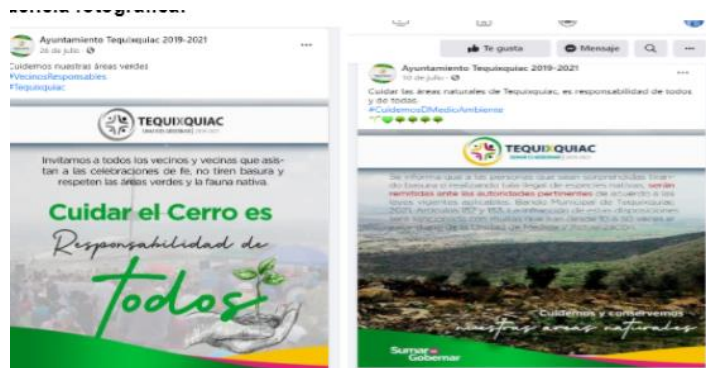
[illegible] fotográfica:

Ayuntamiento Tequixquiac 2019-2021
26 de julio · 

Cuidemos nuestras áreas verdes
#VecinosResponsables
#Tequixquiac

TEQUIXQUIAC

Invitamos a todos los vecinos y vecinas que asistan a las celebraciones de fe, no tiren basura y respeten las áreas verdes y la fauna nativa.

Cuidar el Cerro es
Responsabilidad de
todos

Te gusta
Mensaje

Ayuntamiento Tequixquiac 2019-2021
10 de julio · 

Cuidar las áreas naturales de Tequixquiac, es responsabilidad de todos y de todas.
#CuidemosDMedioAmbiente

TEQUIXQUIAC

Se informa que a las personas que sean sorprendidas tirando basura o realizando tala ilegal de especies nativas, serán remitidas ante las autoridades pertinentes de acuerdo a las leyes vigentes aplicables. Bando Municipal de Tequixquiac 2021, Artículos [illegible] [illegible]

Cuidemos y conservemos
nuestras áreas naturales

Sumar es Gobernar